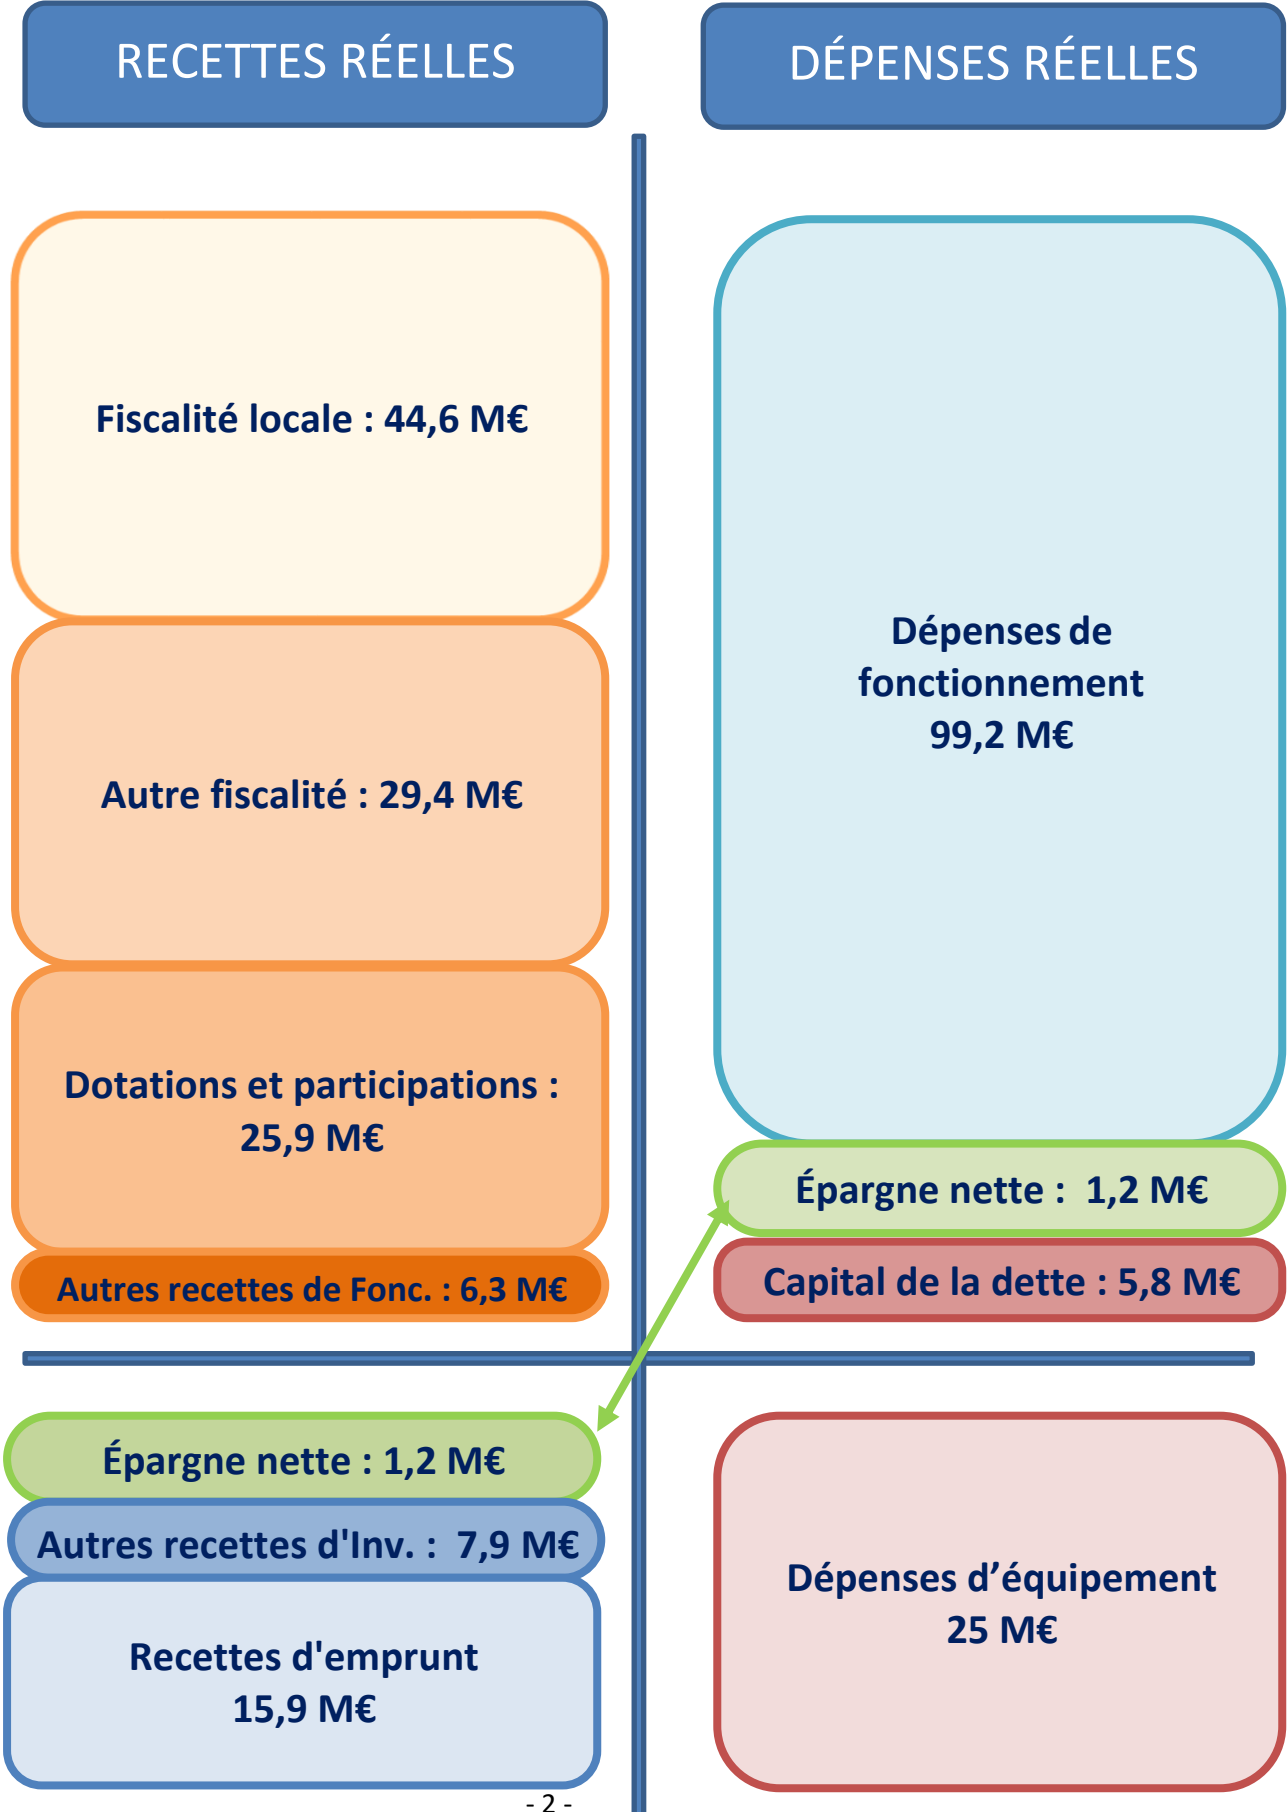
RECETTES RÉELLES

DÉPENSES RÉELLES

Fiscalité locale : 44,6 M€

Autre fiscalité : 29,4 M€

Dotations et participations : 25,9 M€

Autres recettes de Fonc. : 6,3 M€

Dépenses de fonctionnement 99,2 M€

Épargne nette : 1,2 M€

Capital de la dette : 5,8 M€

Épargne nette : 1,2 M€

Autres recettes d'Inv. : 7,9 M€

Recettes d'emprunt 15,9 M€

Dépenses d'équipement 25 M€

- 2 -